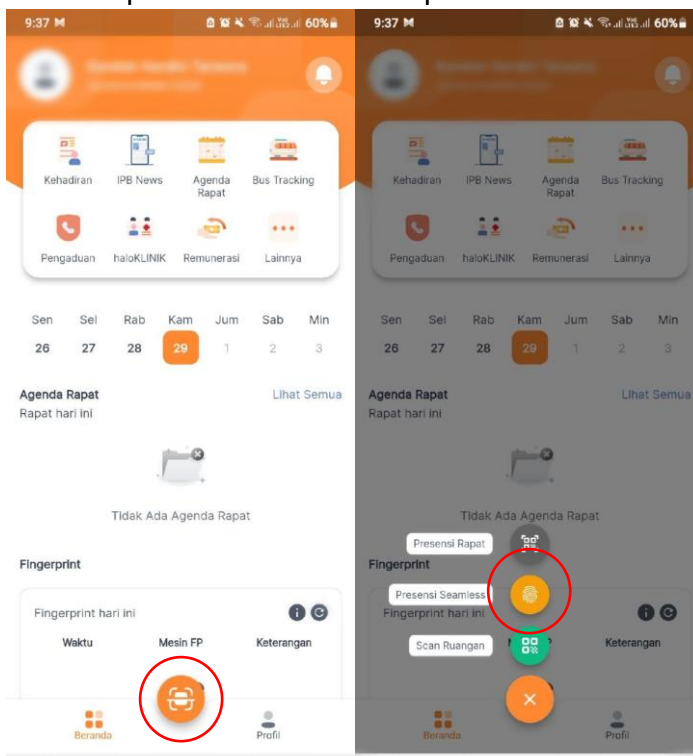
9:37 M
60%

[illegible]

Kehadiran
IPB News
Agenda Rapat
Bus Tracking
Pengaduan
haloKLINIK
Remunerasi
Lainnya

Sen 26
Sel 27
Rab 28
Kam 29
Jum 1
Sab 2
Min 3

Agenda Rapat
Lihat Semua
Rapat hari ini

Tidak Ada Agenda Rapat

Fingerprint

Fingerprint hari ini

| Waktu | Mesin FP | Keterangan |
|---|---|---|

Beranda
Profil

9:37 M
60%

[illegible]

Kehadiran
IPB News
Agenda Rapat
Bus Tracking
Pengaduan
haloKLINIK
Remunerasi
Lainnya

Sen 26
Sel 27
Rab 28
Kam 29
Jum 1
Sab 2
Min 3

Agenda Rapat
Lihat Semua
Rapat hari ini

Tidak Ada Agenda Rapat

Presensi Rapat
Fingerprint
Presensi Seamless
Fingerprint hari ini
Scan Ruangan
Keterangan

Beranda
Profil